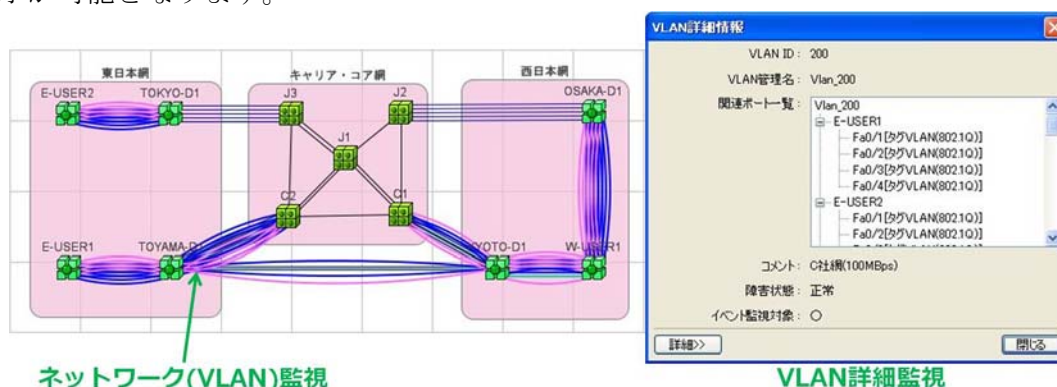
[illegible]可能となります。

東日本網

キャリア・コア網

西日本網

E-USER2

TOKYO-D1

J3

J2

OSAKA-D1

J1

C2

C1

E-USER1

TOYAMA-D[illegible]

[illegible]YOTO-D1

W-U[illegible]R1

ネットワーク(VLAN)監視

VLAN詳細情報

VLAN ID： 200

VLAN管理名： Vlan_200

関連ポート一覧： Vlan_200
E-USER1
Fa0/1[タグVLAN(802.1Q)]
Fa0/2[タグVLAN(802.1Q)]
Fa0/3[タグVLAN(802.1Q)]
Fa0/4[タグVLAN(802.1Q)]
E-USER2
Fa0/1[タグVLAN(802.1Q)]
Fa0/2[タグVLAN(802.1Q)]

コメント： C社網(100MBps)

障害状態： 正常

イベント監視対象： ○

詳細>>

閉じる

VLAN詳細監視